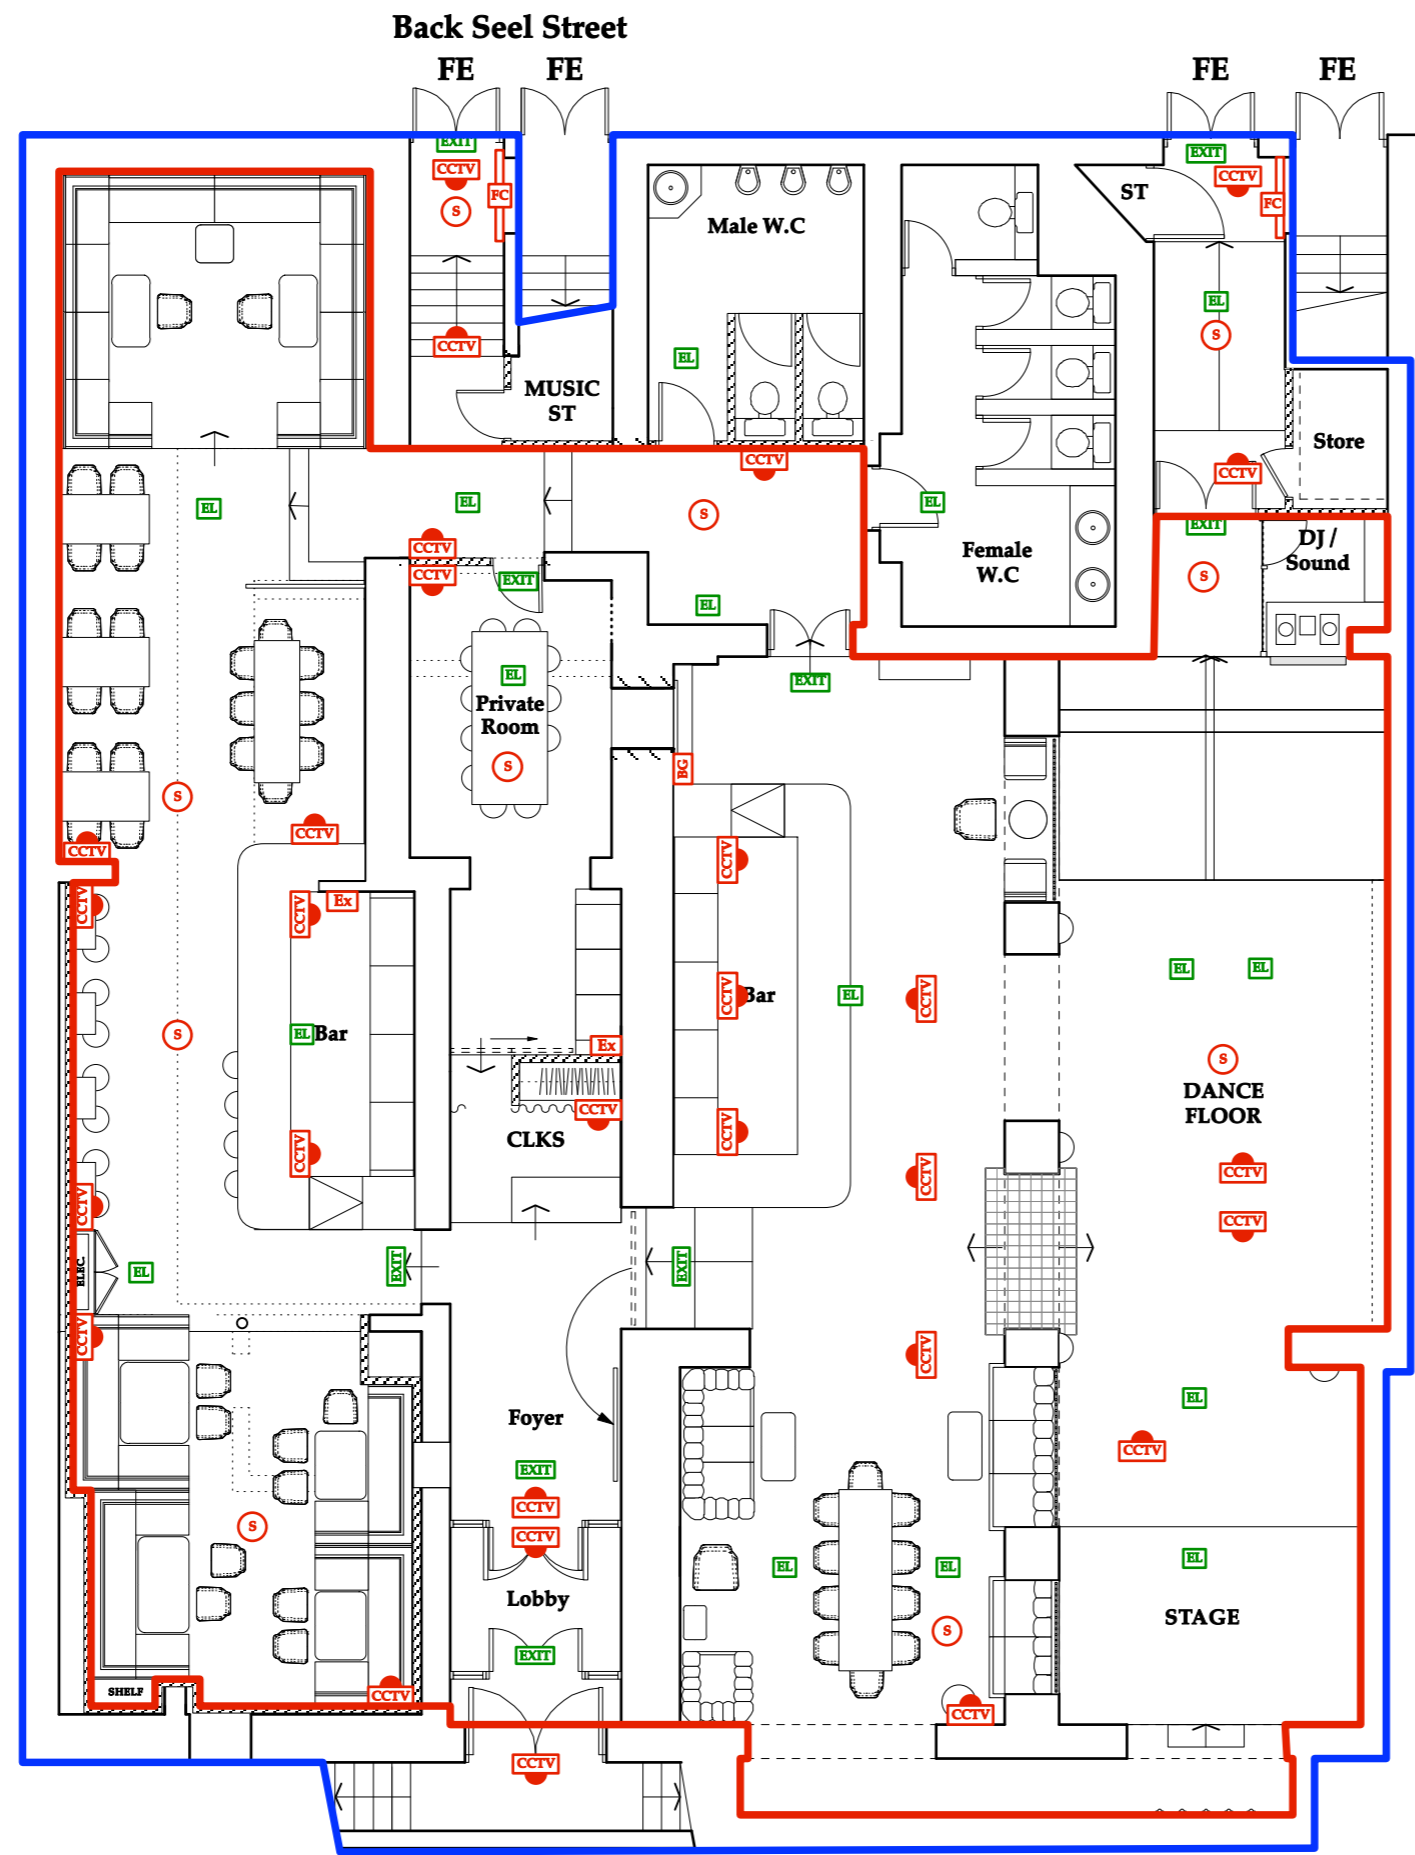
Back Seel Street

FE FE FE FE

EXIT
CCTV
FC
S
CCTV
MUSIC ST

Male W.C
EL

ST
EXIT
CCTV
FC
EL
S
Store
CCTV

Female W.C
EL

CCTV
EL
S
EL
CCTV
CCTV
EXIT
EL
EXIT

EXIT
DJ / Sound
S

EL
Private Room
S
BG

S
CCTV
CCTV
CCTV
Ex
EL Bar
CCTV
S
CCTV

CCTV
Bar
CCTV
CCTV
EL
CCTV
CCTV
CCTV

Ex
CCTV
CLKS

EL EL
S
DANCE FLOOR
CCTV
CCTV

ELEC
EL
CCTV
EXIT
EXIT

Foyer
EXIT
CCTV
CCTV
Lobby
EXIT

S
CCTV
SHELF

EL
EL
S
CCTV

EL
CCTV
EL
STAGE

CCTV